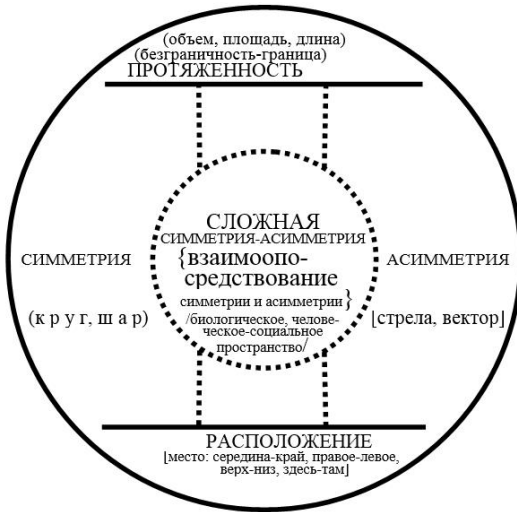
(объем, площадь, длина)
(безграничность-граница)
ПРОТЯЖЕННОСТЬ

СИММЕТРИЯ

(к р у г, ш а р)

СЛОЖНАЯ
СИММЕТРИЯ-АСИММЕТРИЯ
{взаимоопосредствование
симметрии и асимметрии}
/биологическое, человеческое-социальное
пространство/

АСИММЕТРИЯ

[стрела, вектор]

РАСПОЛОЖЕНИЕ
[место: середина-край, правое-левое, верх-низ, здесь-там]